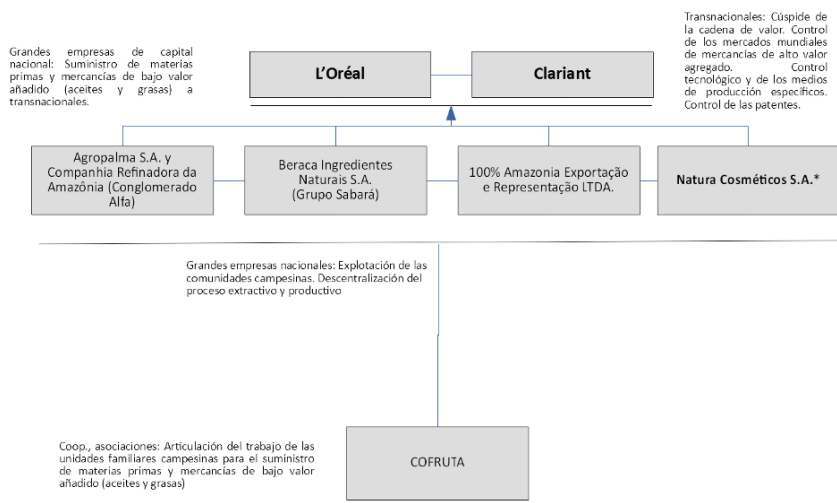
Grandes empresas de capital nacional: Suministro de materias primas y mercancías de bajo valor añadido (aceites y grasas) a transnacionales.

L'Oréal

Clariant

Transnacionales: Cúspide de la cadena de valor. Control de los mercados mundiales de mercancías de alto valor agregado. Control tecnológico y de los medios de producción específicos. Control de las patentes.

Agropalma S.A. y Companhia Refinadora da Amazônia (Conglomerado Alfa)

Beraca Ingredientes Naturais S.A. (Grupo Sabará)

100% Amazonia Exportação e Representação LTDA.

Natura Cosméticos S.A.*

Grandes empresas nacionales: Explotación de las comunidades campesinas. Descentralización del proceso extractivo y productivo

Coop., asociaciones: Articulación del trabajo de las unidades familiares campesinas para el suministro de materias primas y mercancías de bajo valor añadido (aceites y grasas)

COFRUTA